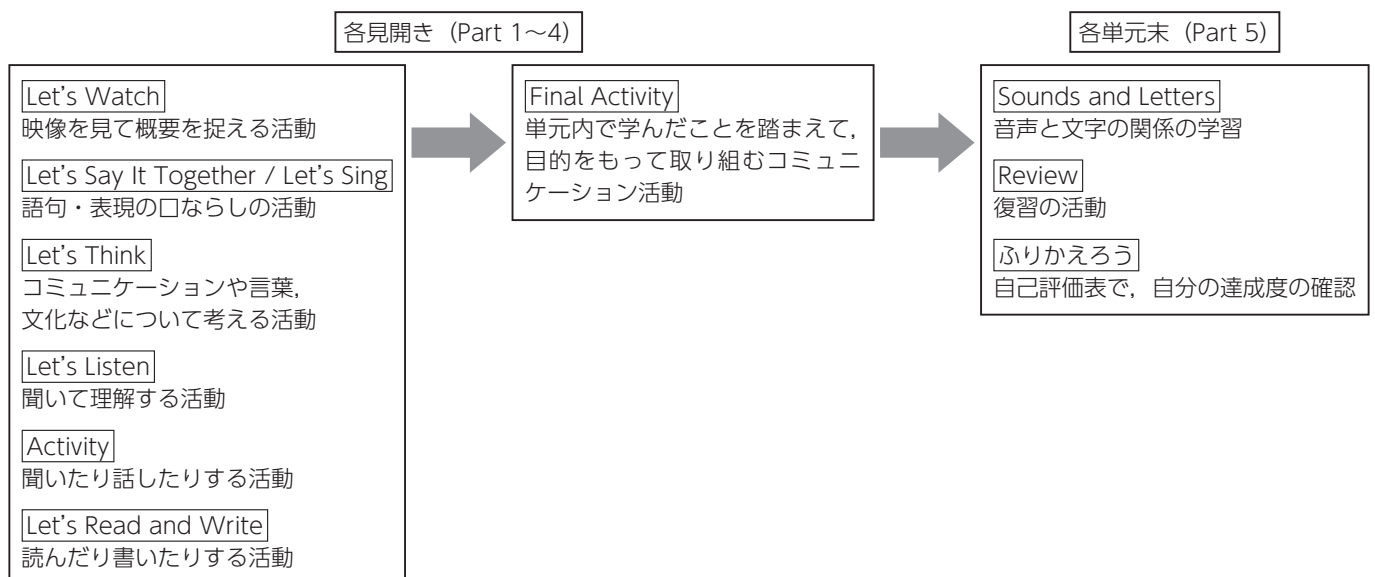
各見開き（Part 1～4）

Let's Watch
映像を見て概要を捉える活動

Let's Say It Together / Let's Sing
語句・表現の口ならしの活動

Let's Think
コミュニケーションや言葉，文化などについて考える活動

Let's Listen
聞いて理解する活動

Activity
聞いたり話したりする活動

Let's Read and Write
読んだり書いたりする活動

Final Activity
単元内で学んだことを踏まえて，目的をもって取り組むコミュニケーション活動

各単元末（Part 5）

Sounds and Letters
音声と文字の関係の学習

Review
復習の活動

ふりかえろう
自己評価表で，自分の達成度の確認